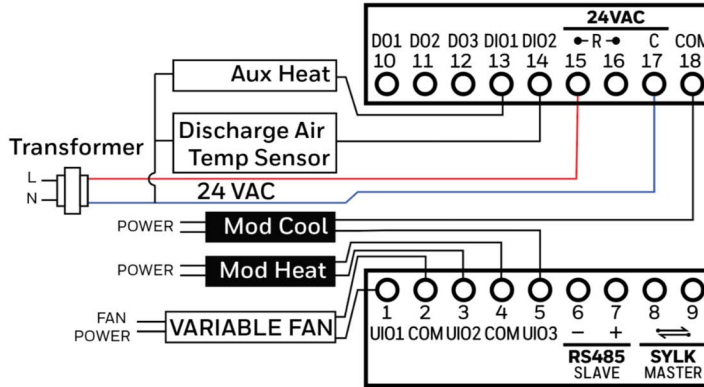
24VAC

DO1 DO2 DO3 DIO1 DIO2 •R• C COM
10 11 12 13 14 15 16 17 18

Aux Heat

Discharge Air Temp Sensor

Transformer

L
N

24 VAC

POWER
Mod Cool

POWER
Mod Heat

FAN POWER
VARIABLE FAN

1 2 3 4 5 6 7 8 9
UIO1 COM UIO2 COM UIO3 − +

RS485
SLAVE

SYLK
MASTER